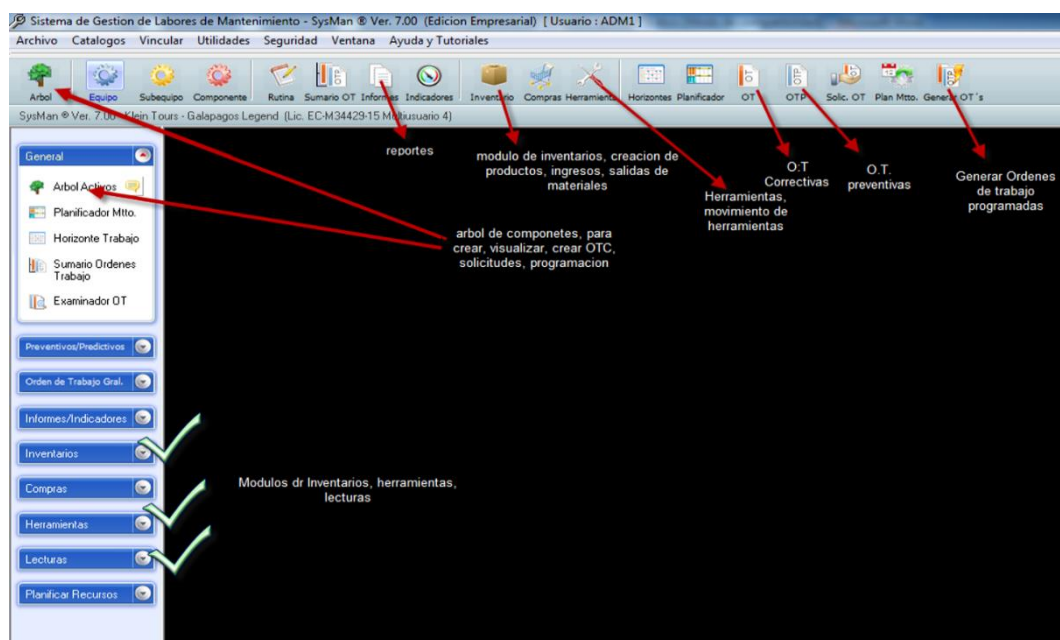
Sistema de Gestion de Labores de Mantenimiento - SysMan ® Ver. 7.00 (Edicion Empresarial) [ Usuario : ADM1 ]

Archivo Catalogos Vincular Utilidades Seguridad Ventana Ayuda y Tutoriales

Arbol Equipo Subequipo Componente Rutina Sumario OT Informes Indicadores Inventario Compras Herramientas Horizontes Planificador OT OTP Solic. OT Plan Mtto. Genera OT´s

SysMan ® Ver. 7.00 - Klein Tours - Galapagos Legend (Lic. EC-M34429-15 Multiusuario 4)

General

Arbol Activos

Planificador Mtto.

Horizonte Trabajo

Sumario Ordenes Trabajo

Examinador OT

Preventivos/Predictivos

Orden de Trabajo Gral.

Informes/Indicadores

Inventarios

Compras

Herramientas

Lecturas

Planificar Recursos

reportes

modulo de inventarios, creacion de productos, ingresos, salidas de materiales

Herramientas, movimiento de herramientas

O.T Correctivas

O.T. preventivas

Generar Ordenes de trabajo programadas

arbol de componetes, para crear, visualizar, crear OTC, solicitudes, programacion

Modulos dr Inventarios, herramientas, lecturas